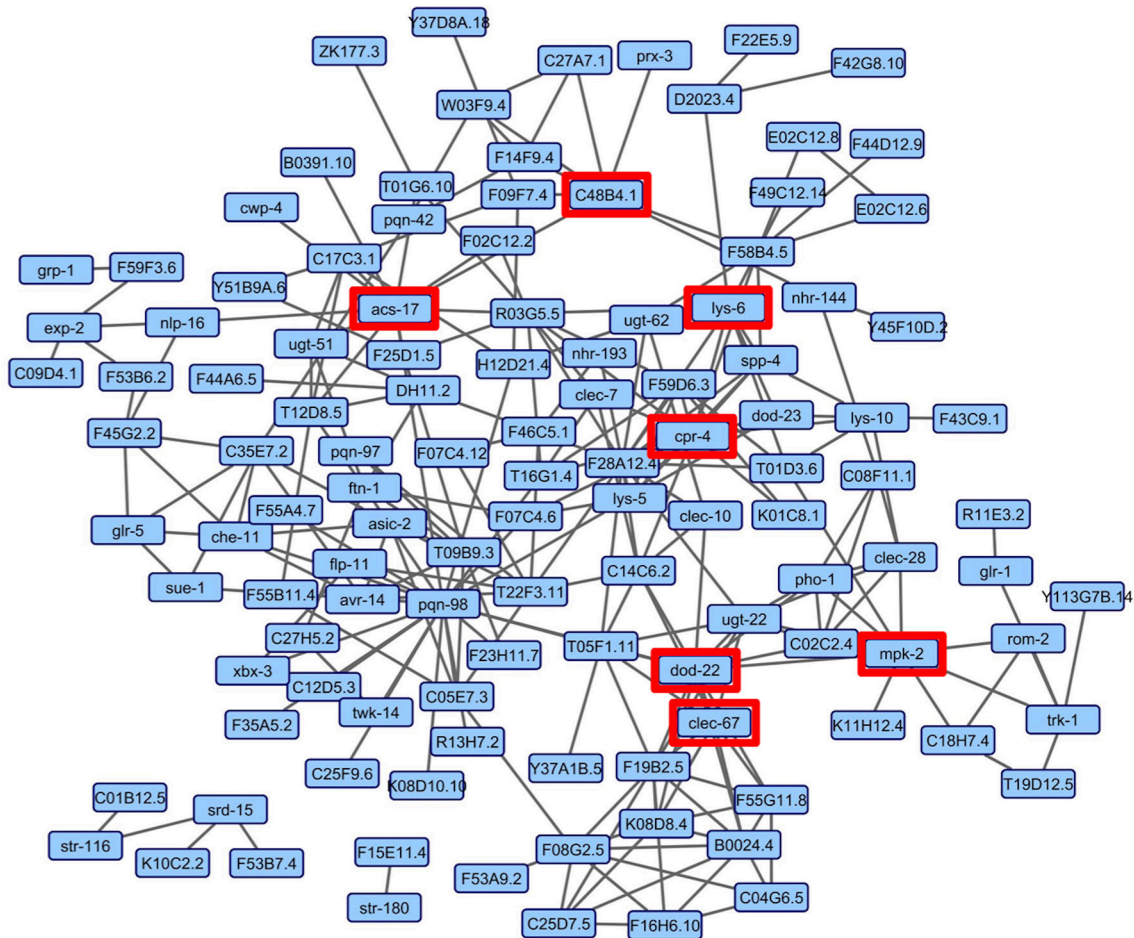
Y37D8A.18
ZK177.3
C27A7.1
prx-3
F22E5.9
F42G8.10
W03F9.4
D2023.4
E02C12.8
F44D12.9
B0391.10
F14F9.4
T01G6.10
F09F7.4
C48B4.1
F49C12.14
E02C12.6
cwp-4
pqn-42
F02C12.2
F58B4.5
C17C3.1
grp-1
F59F3.6
Y51B9A.6
acs-17
R03G5.5
lys-6
nhr-144
exp-2
nlp-16
ugt-62
Y45F10D.2
ugt-51
F25D1.5
H12D21.4
nhr-193
spp-4
C09D4.1
F53B6.2
F44A6.5
DH11.2
clec-7
F59D6.3
T12D8.5
dod-23
lys-10
F43C9.1
F45G2.2
F46C5.1
cpr-4
C35E7.2
pqn-97
F07C4.12
T16G1.4
F28A12.4
T01D3.6
C08F11.1
ftn-1
F55A4.7
lys-5
K01C8.1
R11E3.2
glr-5
asic-2
F07C4.6
clec-10
che-11
T09B9.3
clec-28
glr-1
flp-11
C14C6.2
pho-1
sue-1
F55B11.4
avr-14
pqn-98
T22F3.11
Y113G7B.14
ugt-22
C27H5.2
T05F1.11
C02C2.4
mpk-2
rom-2
xbx-3
F23H11.7
dod-22
C12D5.3
F35A5.2
twk-14
C05E7.3
clec-67
K11H12.4
trk-1
R13H7.2
C18H7.4
C25F9.6
K08D10.10
Y37A1B.5
F19B2.5
T19D12.5
C01B12.5
srd-15
F55G11.8
K08D8.4
str-116
K10C2.2
F53B7.4
F15E11.4
F08G2.5
B0024.4
F53A9.2
str-180
C04G6.5
C25D7.5
F16H6.10